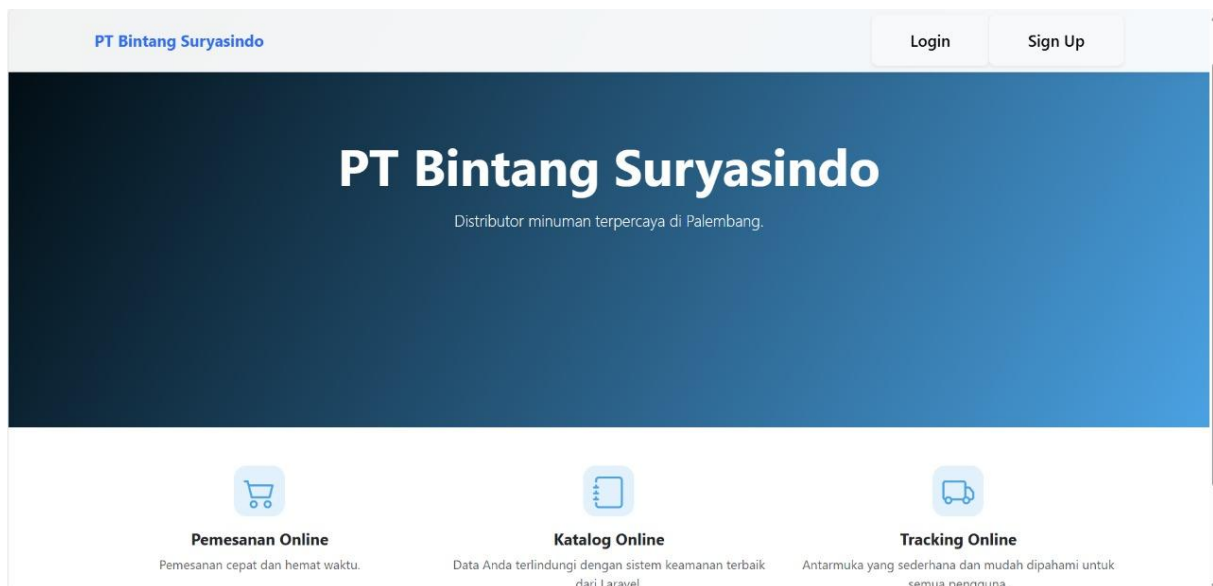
PT Bintang Suryasindo

Login

Sign Up

PT Bintang Suryasindo

Distributor minuman terpercaya di Palembang.

Pemesanan Online

Pemesanan cepat dan hemat waktu.

Katalog Online

Data Anda terlindungi dengan sistem keamanan terbaik dari Laravel

Tracking Online

Antarmuka yang sederhana dan mudah dipahami untuk semua pengguna